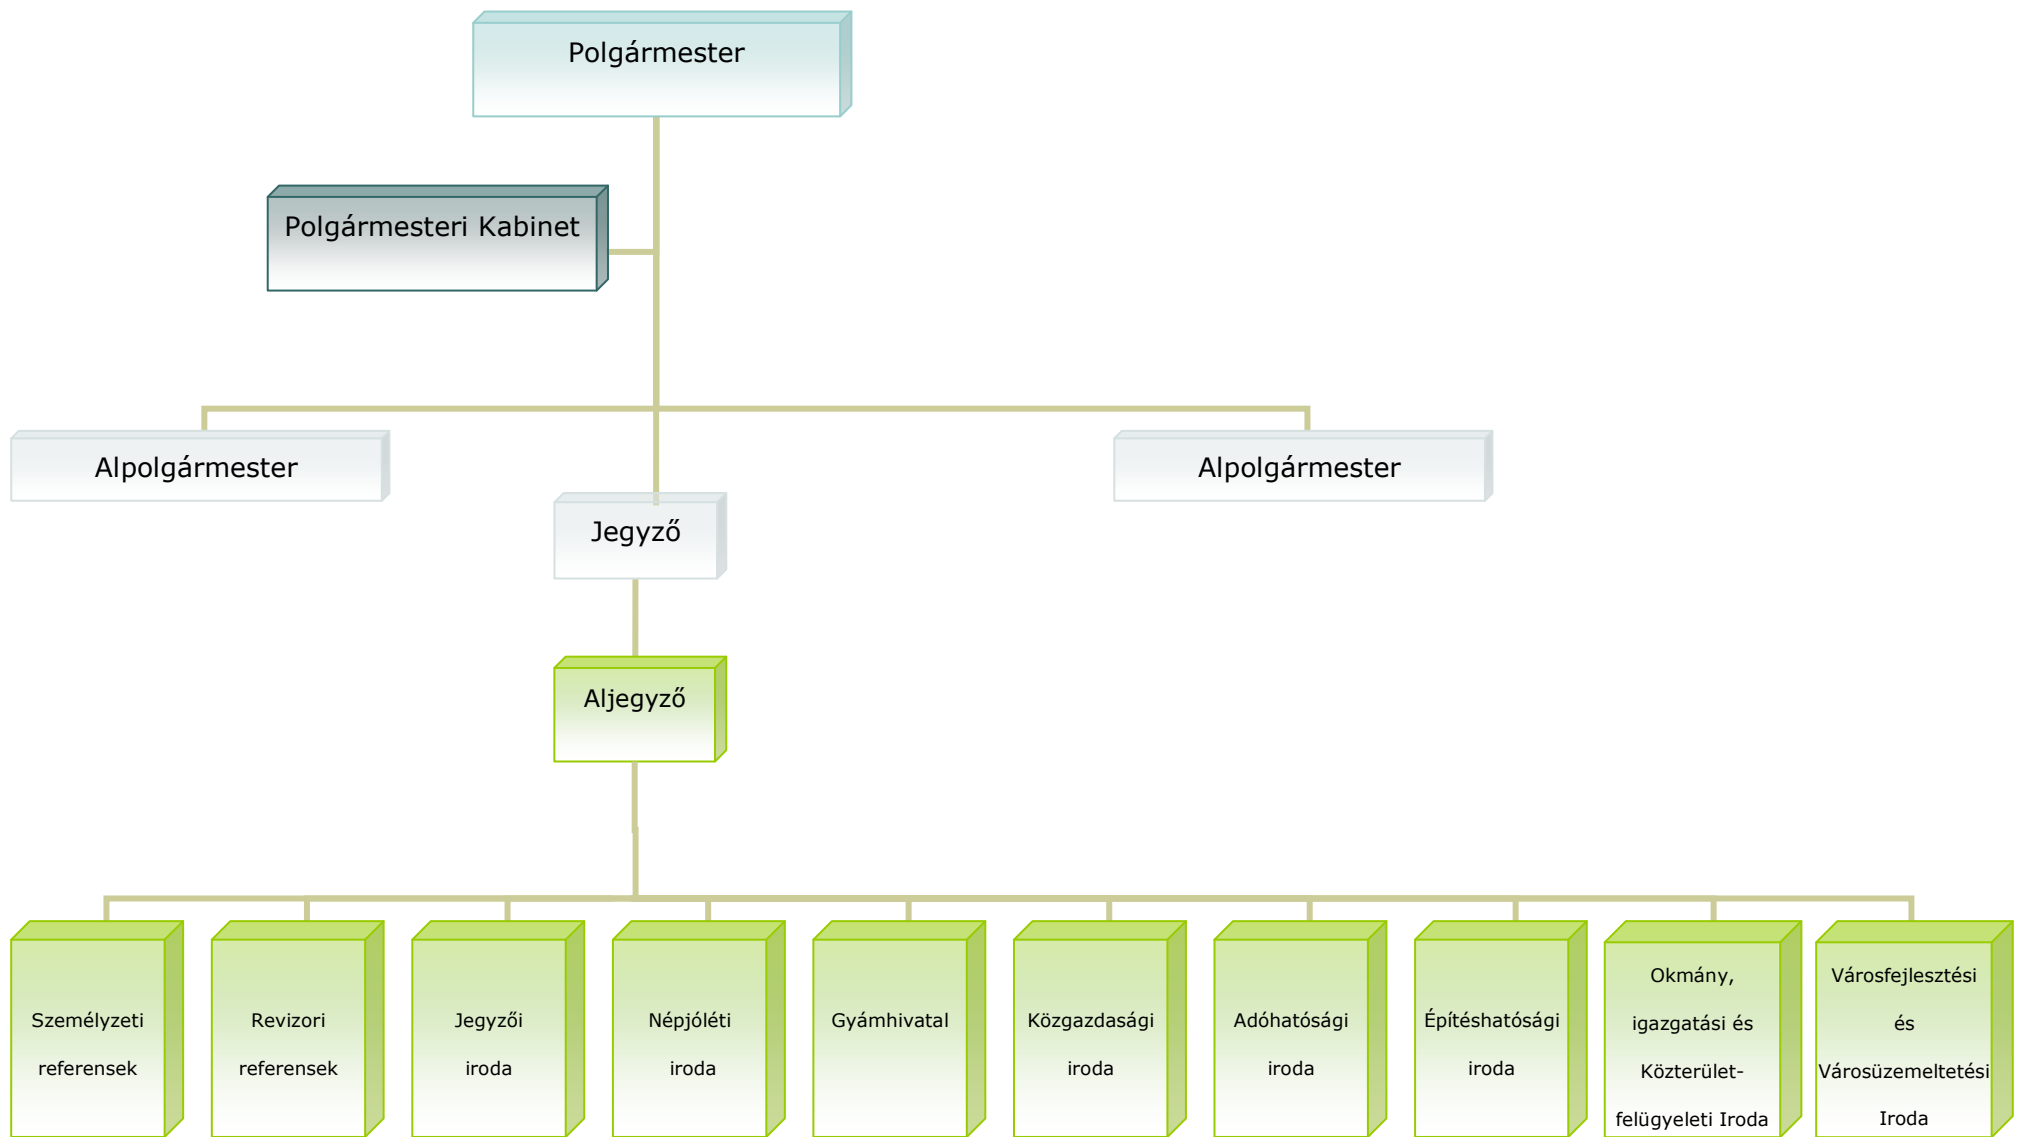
Polgármester

Polgármesteri Kabinet

Alpolgármester

Alpolgármester

Jegyző

Aljegyző

Személyzeti referensek

Revizori referensek

Jegyzői iroda

Népjóléti iroda

Gyámhivatal

Közgazdasági iroda

Adóhatósági iroda

Építéshatósági iroda

Okmány, igazgatási és Közterület-felügyeleti Iroda

Városfejlesztési és Városüzemeltetési Iroda